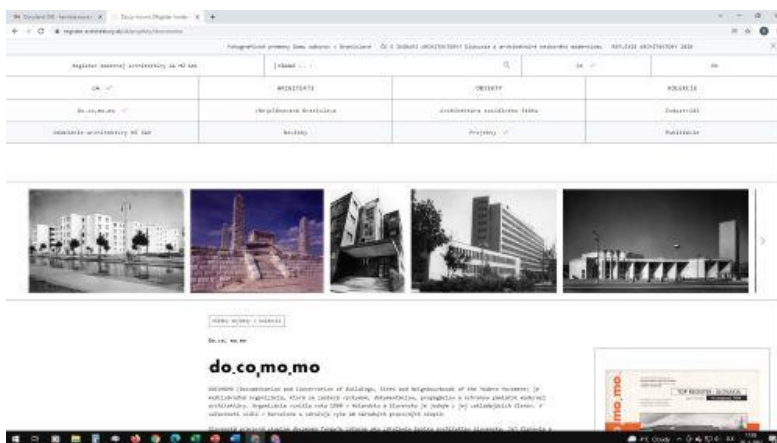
Register moderny architektury na HS SAV

Hľadaj ...

SK

EN

ÚVOD

ARCHITEKTI

OBJEKTY

KOLEKCIE

Do.co.mo.mo

(Ne)plánovaná Bratislava

Architektúra sociálneho štátu

Industriál

Oddelenie architektúry HÚ SAV

Náučky

Projekty

Publikácie

do.co.mo.mo

DOCOMOMO (Documentation and Conservation of Buildings, Sites and Neighbourhoods of the Modern Movement) je medzinárodná organizácia, ktorá sa zaoberá výskumom, dokumentáciou, propagáciou a ochranou pamiatok modernej architektúry. Organizácia vznikla roku 1990 v Holandsku a Slovensko je jedným z jej zakladajúcich členov. V súčasnosti sídli v Barcelone a združuje vyše 60 národných pracovných skupín.

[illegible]

do.co.mo.mo

TOP REGISTER SLOVENSKA